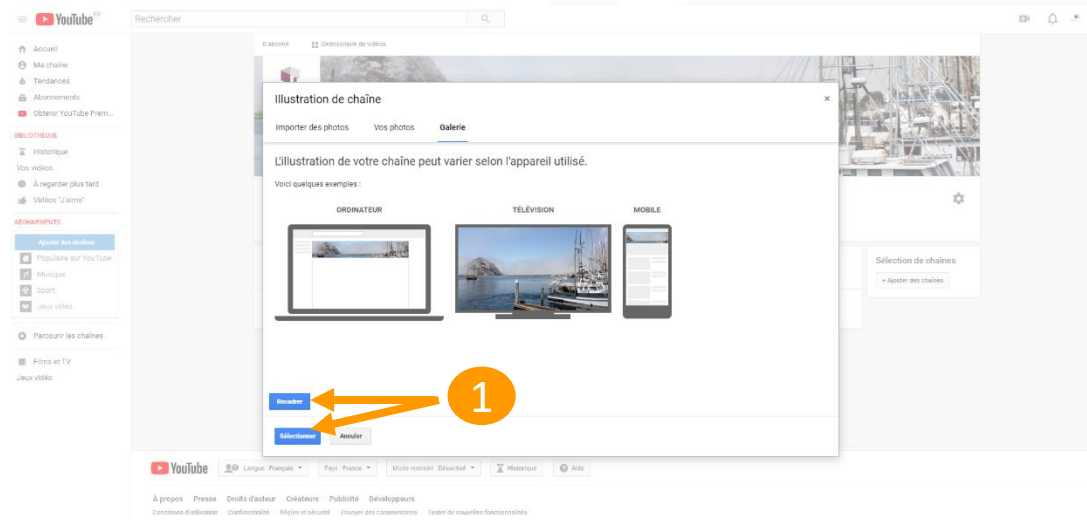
YouTube FR
Rechercher

Accueil
Ma chaîne
Tendances
Abonnements
Obtenir YouTube Prem...
BIBLIOTHÈQUE
Historique
Vos vidéos
À regarder plus tard
Vidéos "J'aime"
ABONNEMENTS
Ajouter des chaînes
Populaire sur YouTube
Musique
Sport
Jeux vidéo
Parcourir les chaînes
Films et TV
Jeux vidéo

0 abonné
Gestionnaire de vidéos

Illustration de chaîne
×
Importer des photos
Vos photos
Galerie

L'illustration de votre chaîne peut varier selon l'appareil utilisé.
Voici quelques exemples :
ORDINATEUR
TÉLÉVISION
MOBILE

Recadrer
Sélectionner
Annuler

1

Sélection de chaînes
+ Ajouter des chaînes

YouTube
Langue : Français
Pays : France
Mode restreint : Désactivé
Historique
Aide

À propos Presse Droits d'auteur Créateurs Publicité Développeurs
Conditions d'utilisation Confidentialité Règles et sécurité Envoyer des commentaires Tester de nouvelles fonctionnalités